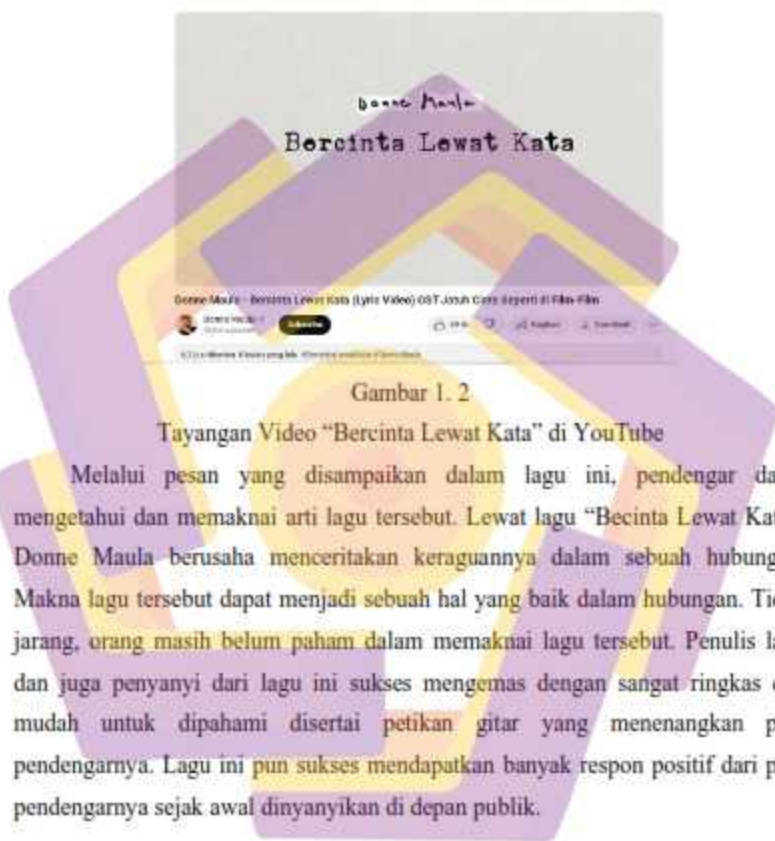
Donne Maula
Bercinta Lewat Kata

Donne Maula - Bercinta Lewat Kata (Lyric Video) OST Jatuh Cinta Seperti di Film-Film

Donne Maula

Subscribe

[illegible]

Gambar 1. 2
Tayangan Video "Bercinta Lewat Kata" di YouTube

Melalui pesan yang disampaikan dalam lagu ini, pendengar da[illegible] mengetahui dan memaknai arti lagu tersebut. Lewat lagu "Becinta Lewat Kat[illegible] Donne Maula berusaha menceritakan keraguannya dalam sebuah hubung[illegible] Makna lagu tersebut dapat menjadi sebuah hal yang baik dalam hubungan. Ti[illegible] jarang, orang masih belum paham dalam memaknai lagu tersebut. Penulis la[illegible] dan juga penyanyi dari lagu ini sukses mengemas dengan sangat ringkas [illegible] mudah untuk dipahami disertai petikan gitar yang menenangkan p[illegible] pendengarnya. Lagu ini pun sukses mendapatkan banyak respon positif dari p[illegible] pendengarnya sejak awal dinyanyikan di depan publik.